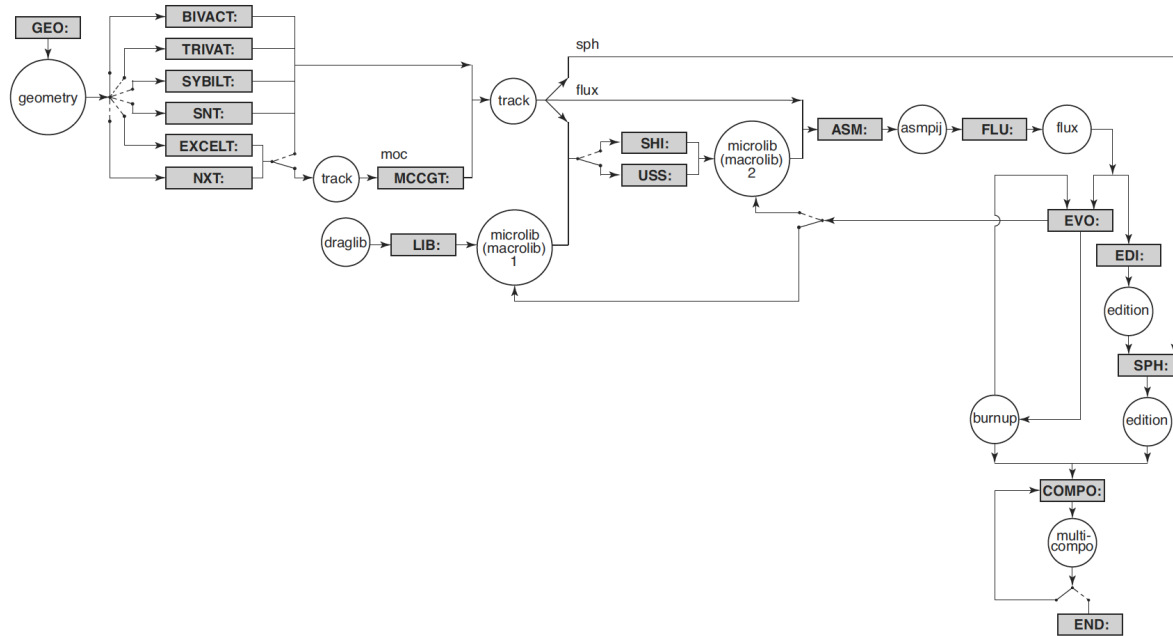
GEO:

geometry

BIVACT:

TRIVAT:

SYBILT:

SNT:

EXCELT:

NXT:

track

moc

MCCGT:

track

sph

flux

draglib

LIB:

microlib (macrolib) 1

SHI:

USS:

microlib (macrolib) 2

ASM:

asmpij

FLU:

flux

EVO:

EDI:

edition

SPH:

burnup

edition

COMPO:

multi-compo

END: